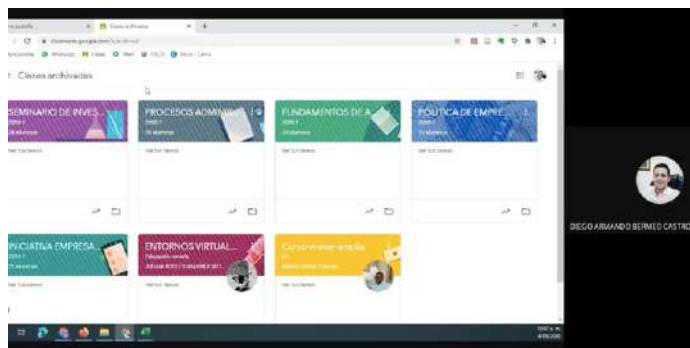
Clases archivadas

SEMINARIO DE INVES...

PROCESOS ADMINIS...

FUNDAMENTOS DE A...

POLITICA DE EMPRE...

INICIATIVA EMPRESA...

ENTORNOS VIRTUAL...

Educación remota

Curso mas emoción

DIEGO ARMANDO BERMEO CASTRO